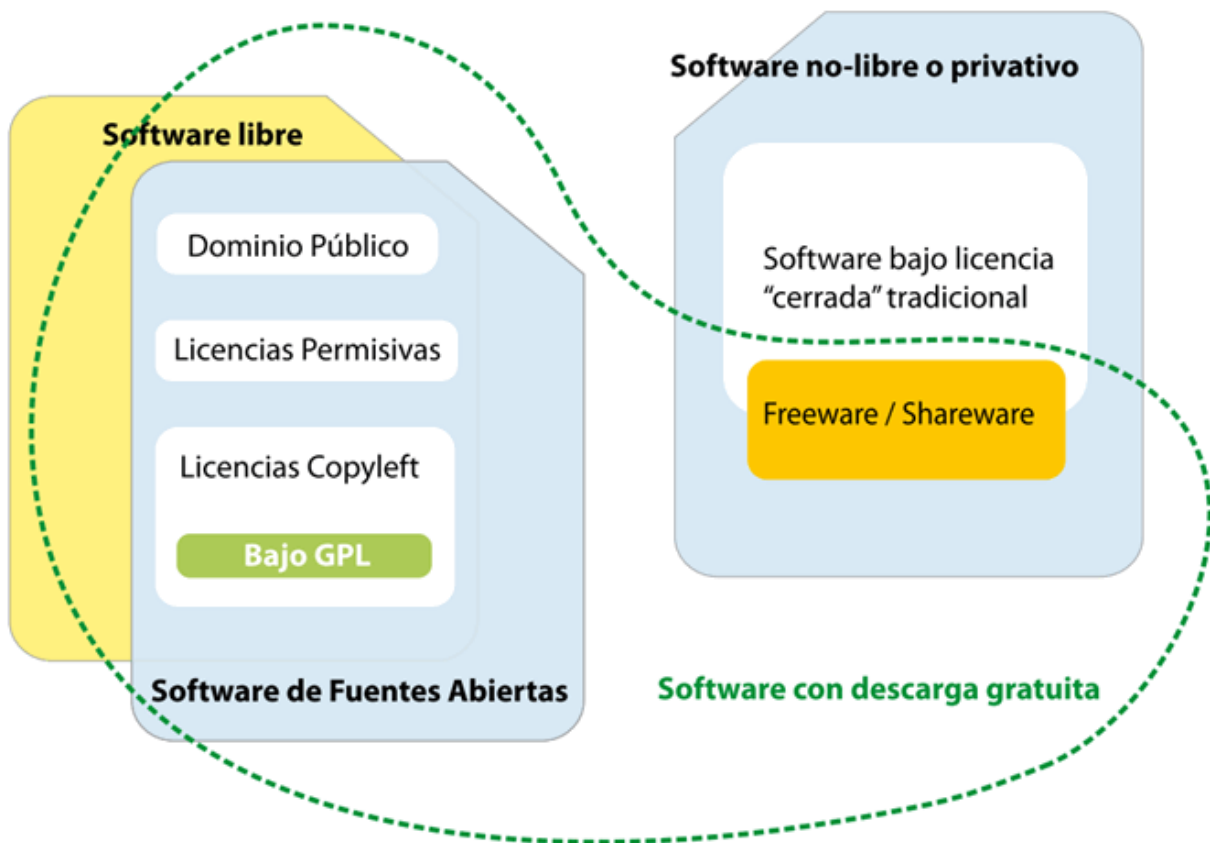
Software libre

Dominio Público

Licencias Permisivas

Licencias Copyleft

Bajo GPL

Software de Fuentes Abiertas

Software no-libre o privativo

Software bajo licencia “cerrada” tradicional

Freeware / Shareware

Software con descarga gratuita